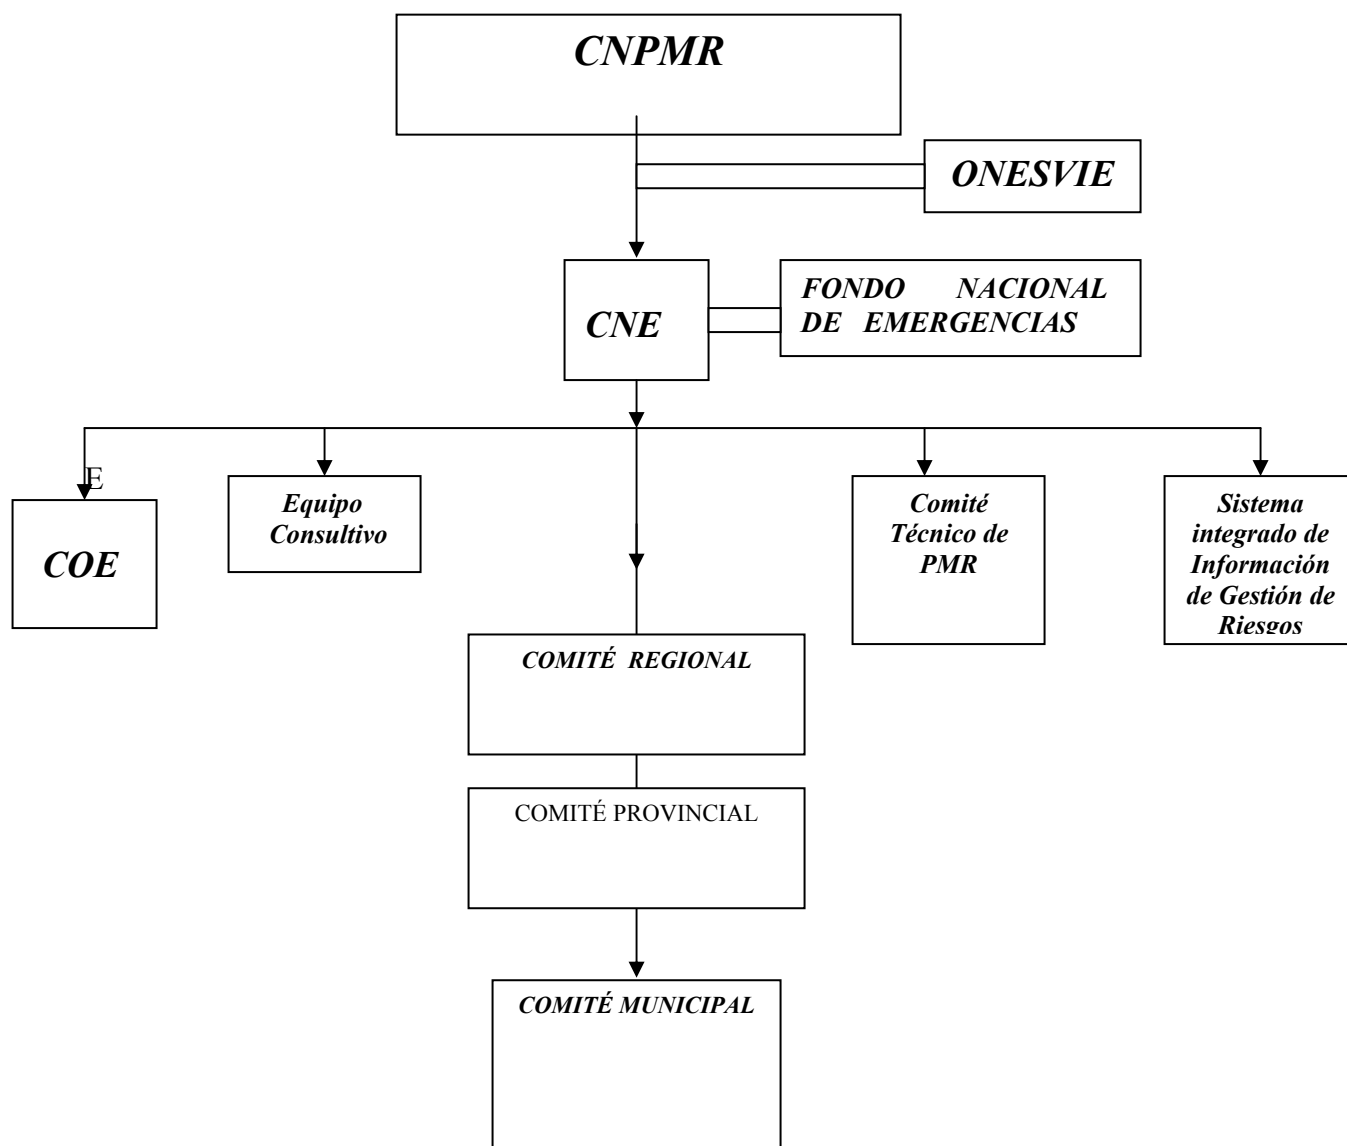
CNPMR

ONESVIE

CNE

FONDO NACIONAL DE EMERGENCIAS

E

COE

Equipo Consultivo

Comité Técnico de PMR

Sistema integrado de Información de Gestión de Riesgos

COMITÉ REGIONAL

COMITÉ PROVINCIAL

COMITÉ MUNICIPAL